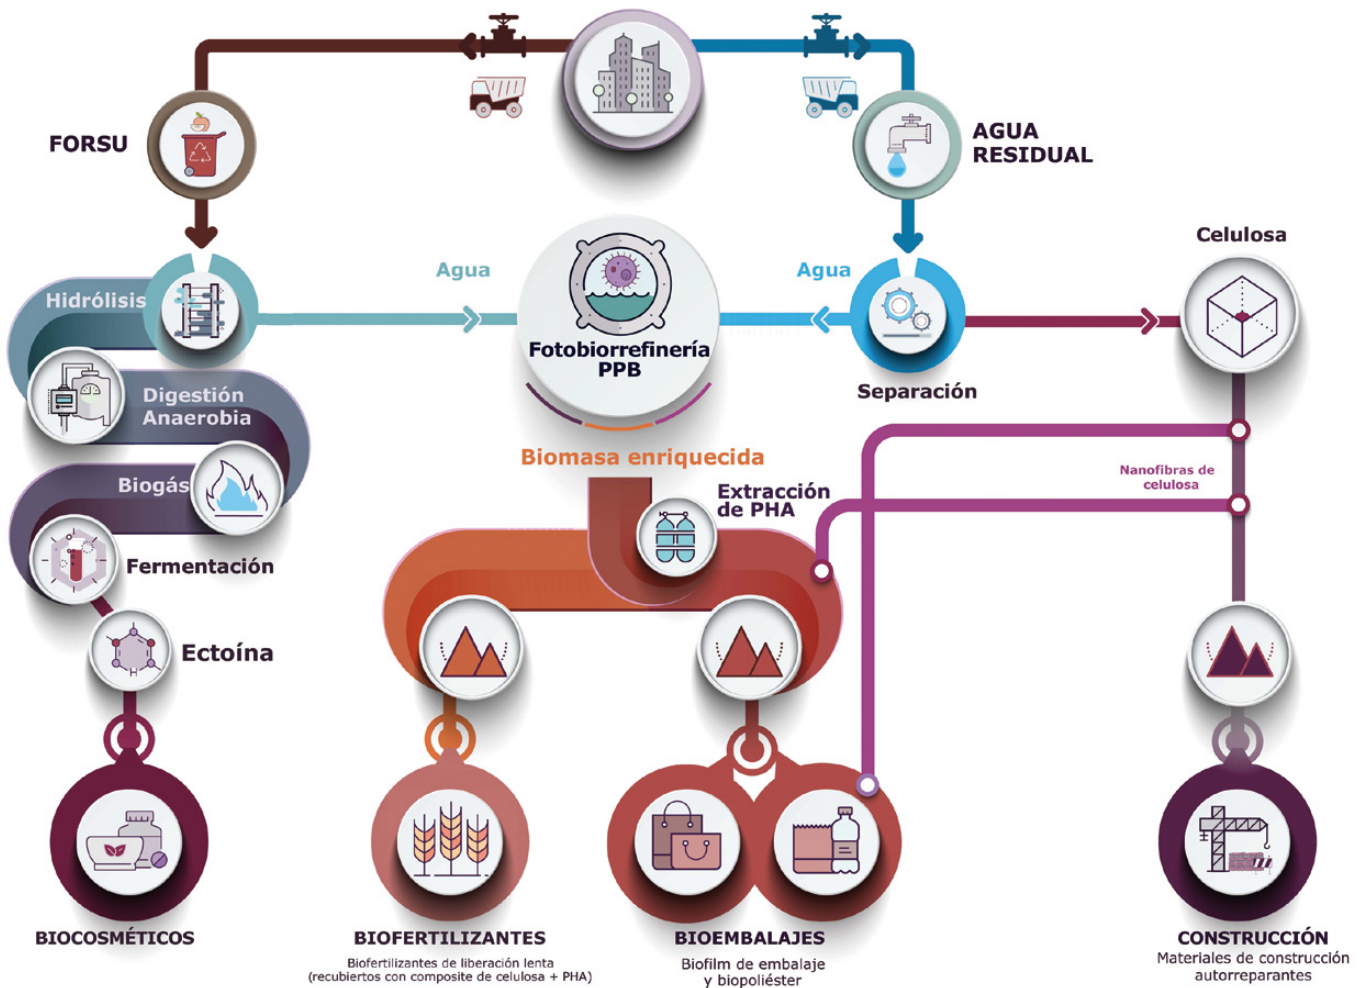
FORSU

AGUA RESIDUAL

Hidrólisis

Agua

Agua

Celulosa

Fotobiorrefinería PPB

Separación

Digestión Anaerobia

Biomasa enriquecida

Nanofibras de celulosa

Biogás

Extracción de PHA

Fermentación

Ectoína

BIOCOSMÉTICOS

BIOFERTILIZANTES
Biofertilizantes de liberación lenta (recubiertos con composite de celulosa + PHA)

BIOEMBALAJES
Biofilm de embalaje y biopoliéster

CONSTRUCCIÓN
Materiales de construcción autorreparantes